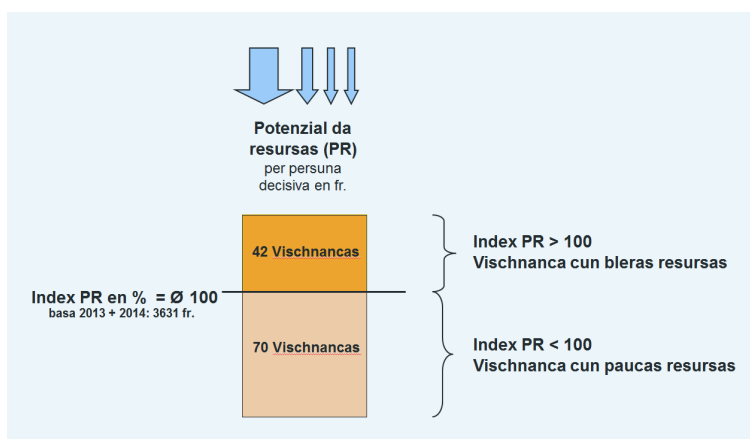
Potenzial da resursas (PR)
per persuna decisiva en fr.

42 Vischnancas

Index PR > 100
Vischnanca cun bleras resursas

Index PR en % = Ø 100
basa 2013 + 2014: 3631 fr.

70 Vischnancas

Index PR < 100
Vischnanca cun paucas resursas